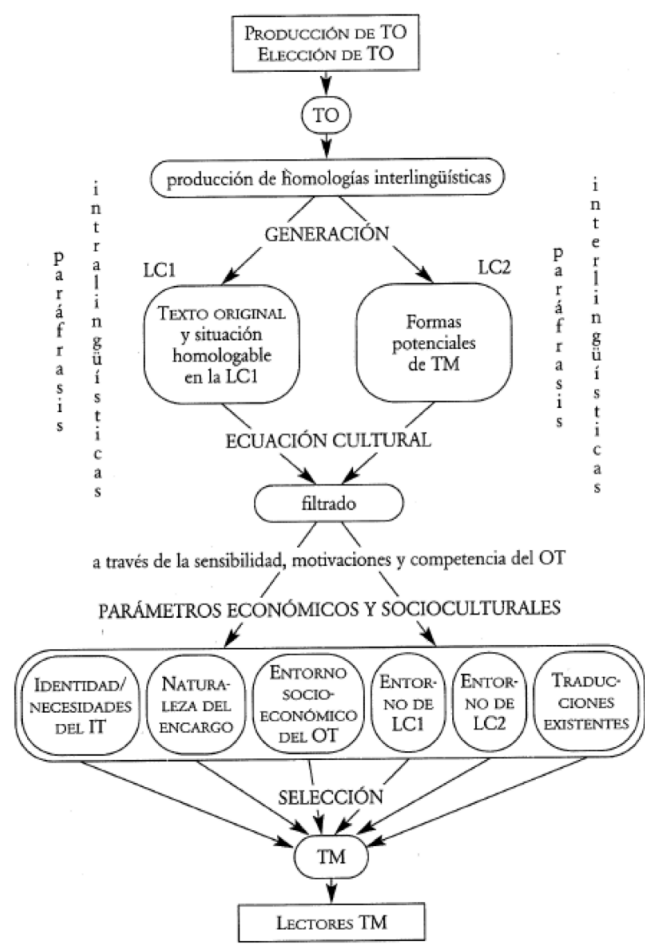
Producción de TO
Elección de TO

TO

producción de homologías interlingüísticas

paráfrasis intralingüísticas

paráfrasis interlingüísticas

GENERACIÓN

LC1

LC2

Texto original y situación homologable en la LC1

Formas potenciales de TM

ECUACIÓN CULTURAL

filtrado

a través de la sensibilidad, motivaciones y competencia del OT

PARÁMETROS ECONÓMICOS Y SOCIOCULTURALES

Identidad/ necesidades del IT

Naturaleza del encargo

Entorno socioeconómico del OT

Entorno de LC1

Entorno de LC2

Traducciones existentes

SELECCIÓN

TM

Lectores TM